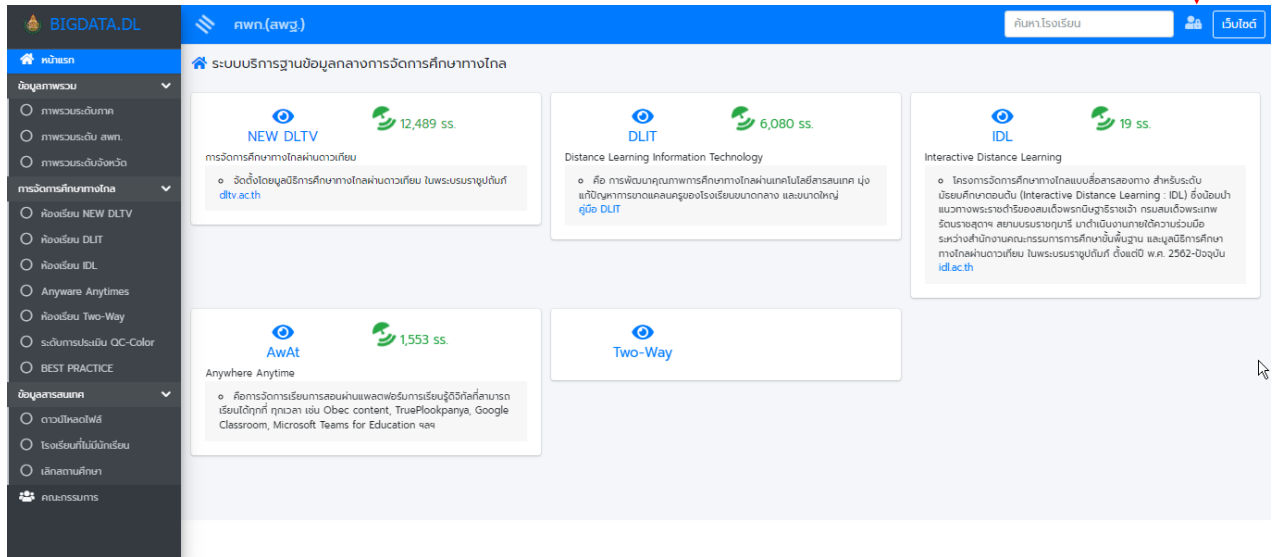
BIGDATA.DL

ศพก.(สพฐ.)

ค้นหาโรงเรียน

เว็บไซต์

หน้าแรก

ข้อมูลภาพรวม

ภาพรวมระดับภาค

ภาพรวมระดับ สพท.

ภาพรวมระดับจังหวัด

การจัดการศึกษาทางไกล

ห้องเรียน NEW DLTV

ห้องเรียน DLIT

ห้องเรียน IDL

Anyware Anytimes

ห้องเรียน Two-Way

ระดับการประเมิน QC-Color

BEST PRACTICE

ข้อมูลสารสนเทศ

ดาวน์โหลดไฟล์

โรงเรียนที่ไม่มีนักเรียน

เลิกสถานศึกษา

คณะกรรมการ

ระบบบริการฐานข้อมูลกลางการจัดการศึกษาทางไกล

NEW DLTV

12,489  รร.

การจัดการศึกษาทางไกลผ่านดาวเทียม

จัดตั้งโดยมูลนิธิการศึกษาทางไกลผ่านดาวเทียม ในพระบรมราชูปถัมภ์ dltv.ac.th

DLIT

6,080 รร.

Distance Learning Information Technology

คือ การพัฒนาคุณภาพการศึกษาทางไกลผ่านเทคโนโลยีสารสนเทศ มุ่งแก้ปัญหาการขาดแคลนครูของโรงเรียนขนาดกลาง และขนาดใหญ่ คู่มือ DLIT

IDL

19 รร.

Interactive Distance Learning

โครงการจัดการศึกษาทางไกลแบบสื่อสารสองทาง สำหรับระดับมัธยมศึกษาตอนต้น (Interactive Distance Learning : IDL) ซึ่งน้อมนำแนวทางพระราชดำริของสมเด็จพระกนิษฐาธิราชเจ้า กรมสมเด็จพระเทพรัตนราชสุดาฯ สยามบรมราชกุมารี มาดำเนินงานภายใต้ความร่วมมือระหว่างสำนักงานคณะกรรมการการศึกษาขั้นพื้นฐาน และมูลนิธิการศึกษาทางไกลผ่านดาวเทียม ในพระบรมราชูปถัมภ์ ตั้งแต่ปี พ.ศ. 2562-ปัจจุบัน idl.ac.th

AwAt

1,553 รร.

Anywhere Anytime

คือการจัดการเรียนการสอนผ่านแพลตฟอร์มการเรียนรู้ดิจิทัลที่สามารถเรียนได้ทุกที่ ทุกเวลา เช่น Obec content, TruePlookpanya, Google Classroom, Microsoft Teams for Education ฯลฯ

Two-Way